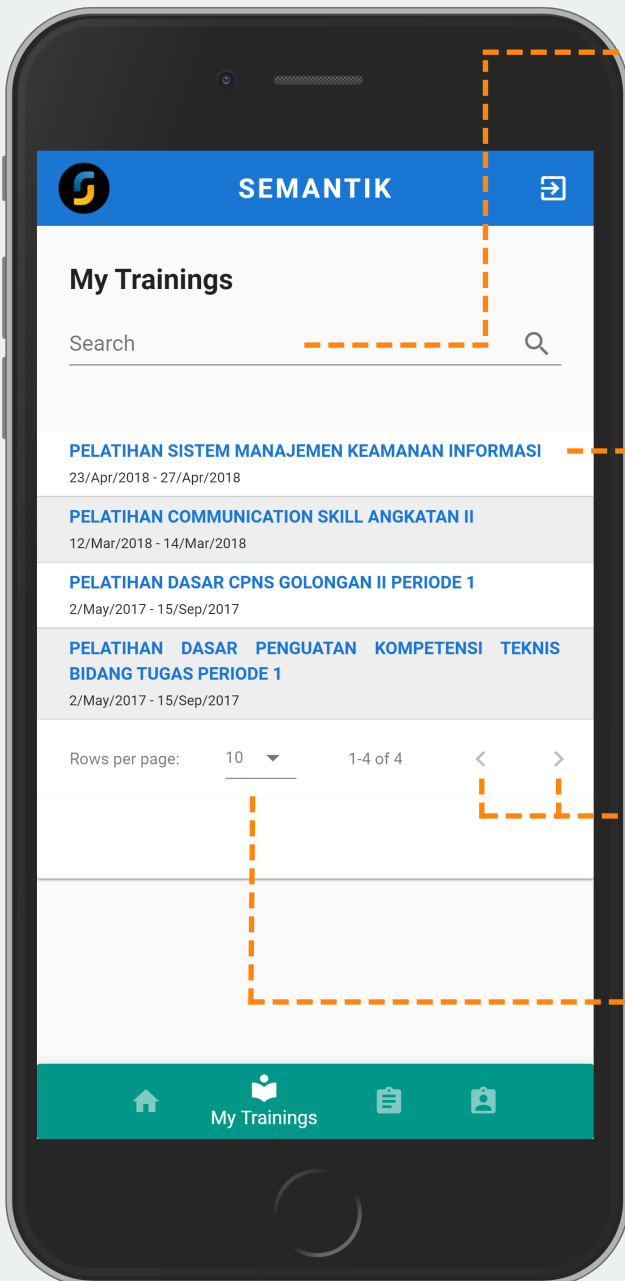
SEMANTIK

My Trainings

Search

PELATIHAN SISTEM MANAJEMEN KEAMANAN INFORMASI
23/Apr/2018 - 27/Apr/2018

PELATIHAN COMMUNICATION SKILL ANGKATAN II
12/Mar/2018 - 14/Mar/2018

PELATIHAN DASAR CPNS GOLONGAN II PERIODE 1
2/May/2017 - 15/Sep/2017

PELATIHAN DASAR PENGUATAN KOMPETENSI TEKNIS BIDANG TUGAS PERIODE 1
2/May/2017 - 15/Sep/2017

Rows per page: 10 1-4 of 4

My Trainings